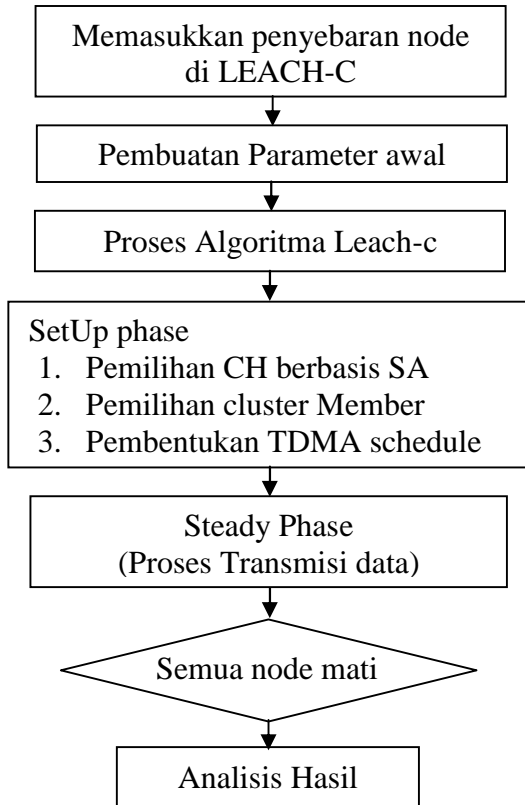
Memasukkan penyebaran node di LEACH-C

Pembuatan Parameter awal

Proses Algoritma Leach-c

SetUp phase
1. Pemilihan CH berbasis SA
2. Pemilihan cluster Member
3. Pembentukan TDMA schedule

Steady Phase
(Proses Transmisi data)

Semua node mati

Analisis Hasil